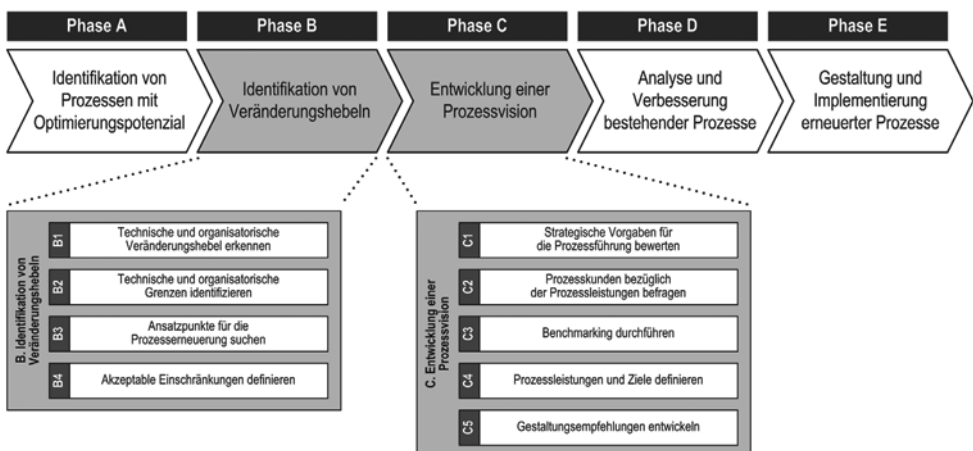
Phase A

Identifikation von Prozessen mit Optimierungspotenzial

Phase B

Identifikation von Veränderungshebeln

Phase C

Entwicklung einer Prozessvision

Phase D

Analyse und Verbesserung bestehender Prozesse

Phase E

Gestaltung und Implementierung erneuerter Prozesse

B. Identifikation von Veränderungshebeln

B1 Technische und organisatorische Veränderungshebel erkennen

B2 Technische und organisatorische Grenzen identifizieren

B3 Ansatzpunkte für die Prozesserneuerung suchen

B4 Akzeptable Einschränkungen definieren

C. Entwicklung einer Prozessvision

C1 Strategische Vorgaben für die Prozessführung bewerten

C2 Prozesskunden bezüglich der Prozessleistungen befragen

C3 Benchmarking durchführen

C4 Prozessleistungen und Ziele definieren

C5 Gestaltungsempfehlungen entwickeln